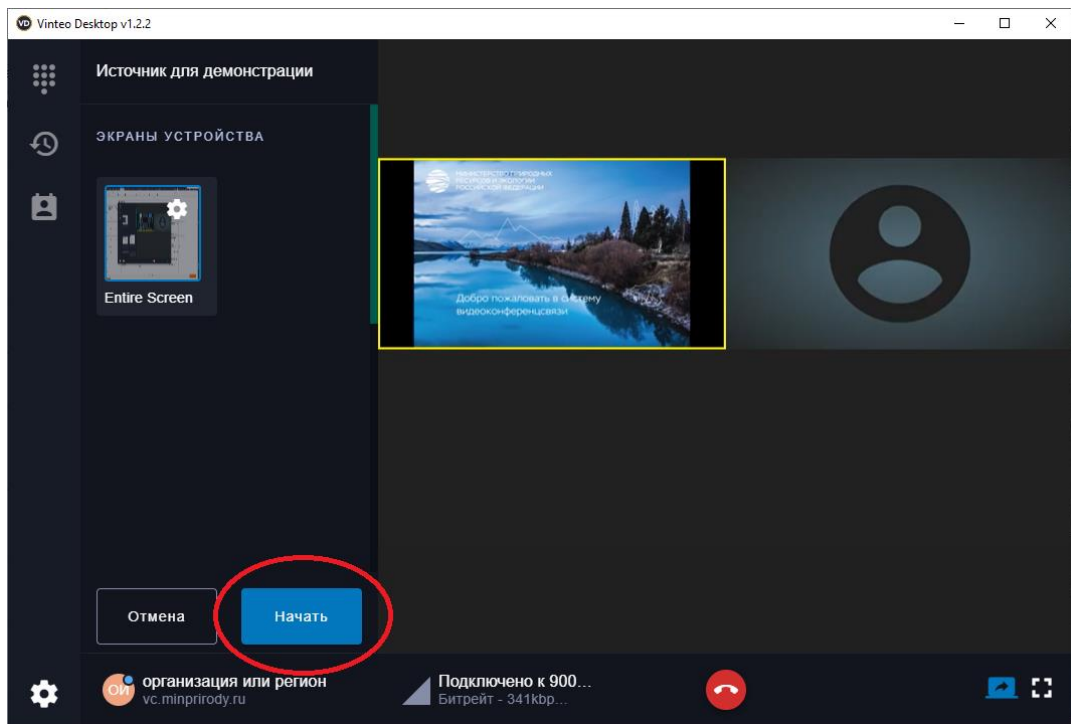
Vinteo Desktop v1.2.2

Источник для демонстрации

ЭКРАНЫ УСТРОЙСТВА

Entire Screen

МИНИСТЕРСТВО ПРИРОДНЫХ РЕСУРСОВ И ЭКОЛОГИИ РОССИЙСКОЙ ФЕДЕРАЦИИ

Добро пожаловать в систему видеоконференцсвязи

Отмена

Начать

ОИ организация или регион
vc.minprirody.ru

Подключено к 900...
Битрейт - 341kbp...